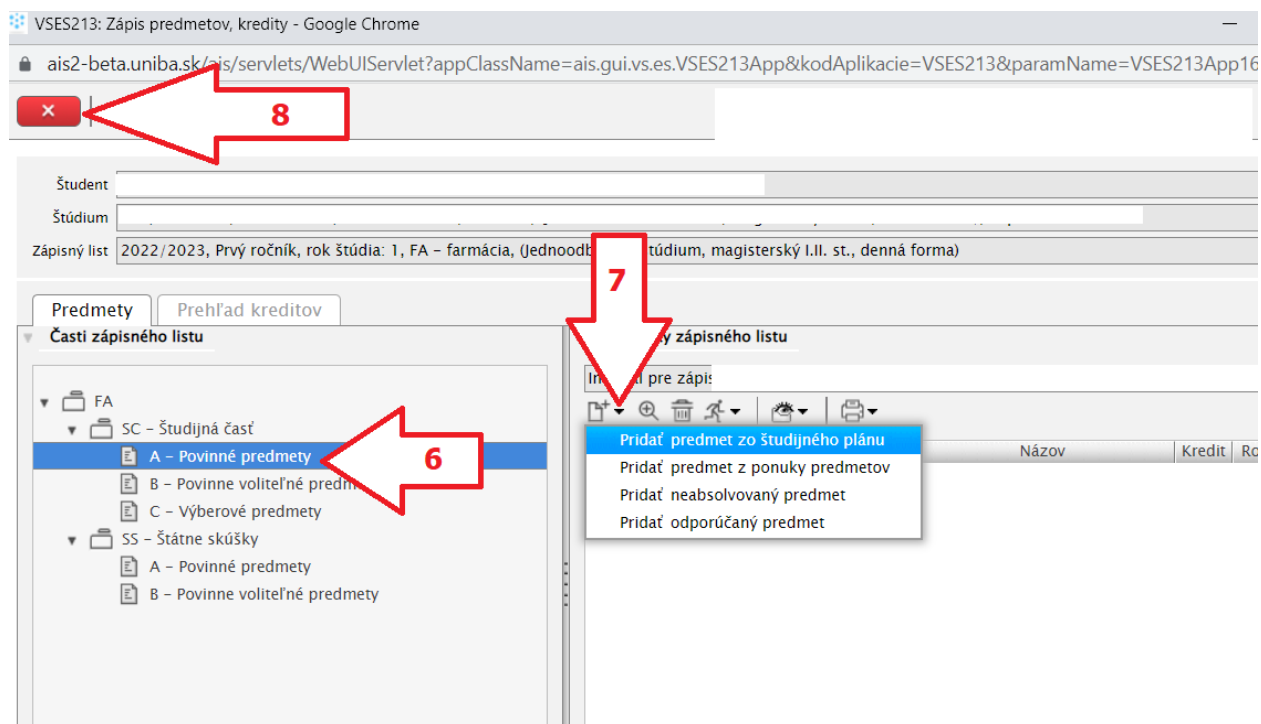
VSES213: Zápis predmetov, kredity - Google Chrome

ais2-beta.uniba.sk/ais/servlets/WebUIServlet?appClassName=ais.gui.vs.es.VSES213App&kodAplikacie=VSES213&paramName=VSES213App16

×

8

Študent

Štúdium

Zápisný list 2022/2023, Prvý ročník, rok štúdia: 1, FA - farmácia, (Jednoodb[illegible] štúdium, magisterský I.II. st., denná forma)

7

Predmety

Prehľad kreditov

Časti zápisného listu

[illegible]y zápisného listu

In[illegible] pre zápis

FA

SC - Študijná časť

A - Povinné predmety

B - Povinne voliteľné predm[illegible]

C - Výberové predmety

SS - Štátne skúšky

A - Povinné predmety

B - Povinne voliteľné predmety

6

Pridať predmet zo študijného plánu

Pridať predmet z ponuky predmetov

Pridať neabsolvovaný predmet

Pridať odporúčaný predmet

Názov

Kredit

Ro